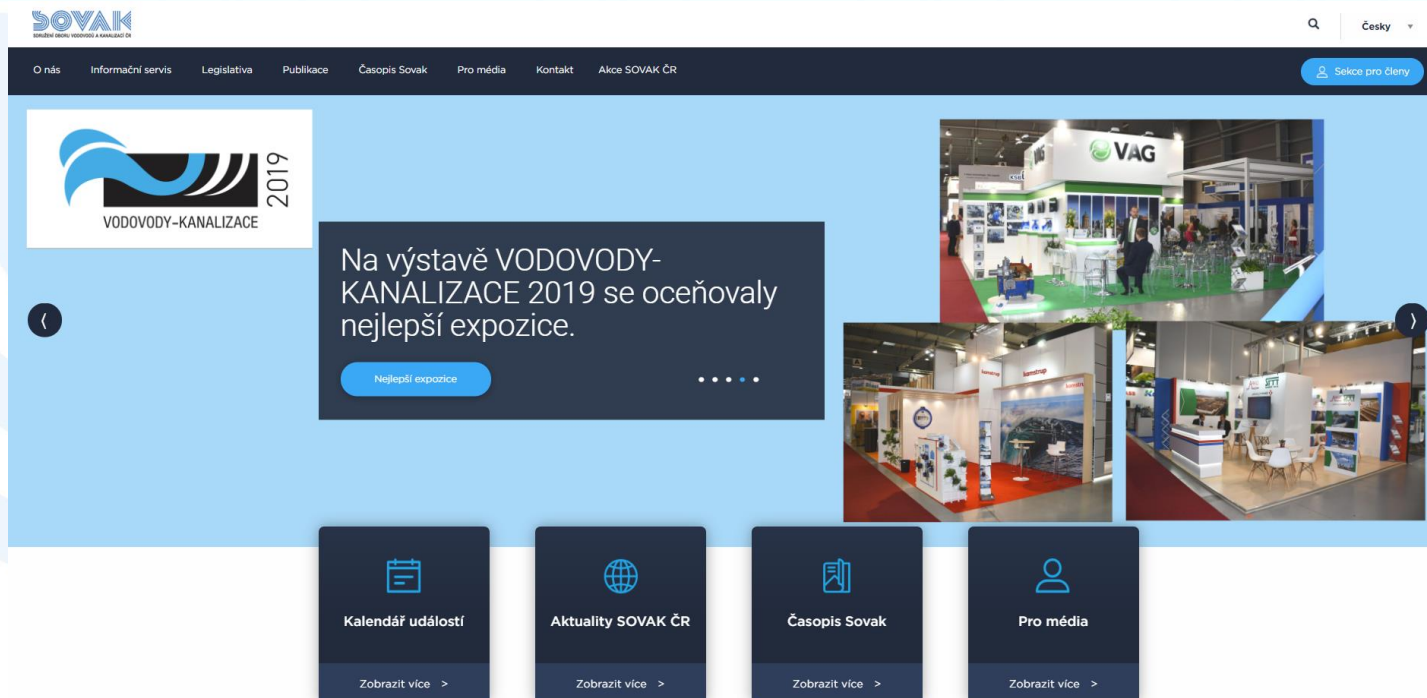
SOVAK
SDRUŽENÍ OBORU VODOVODŮ A KANALIZACÍ ČR

Česky

O nás Informační servis Legislativa Publikace Časopis Sovak Pro média Kontakt Akce SOVAK ČR

Sekce pro členy

VODOVODY–KANALIZACE 2019

Na výstavě VODOVODY-KANALIZACE 2019 se oceňovaly nejlepší expozice.

Nejlepší expozice

VAG

Kalendář událostí
Zobrazit více >

Aktuality SOVAK ČR
Zobrazit více >

Časopis Sovak
Zobrazit více >

Pro média
Zobrazit více >